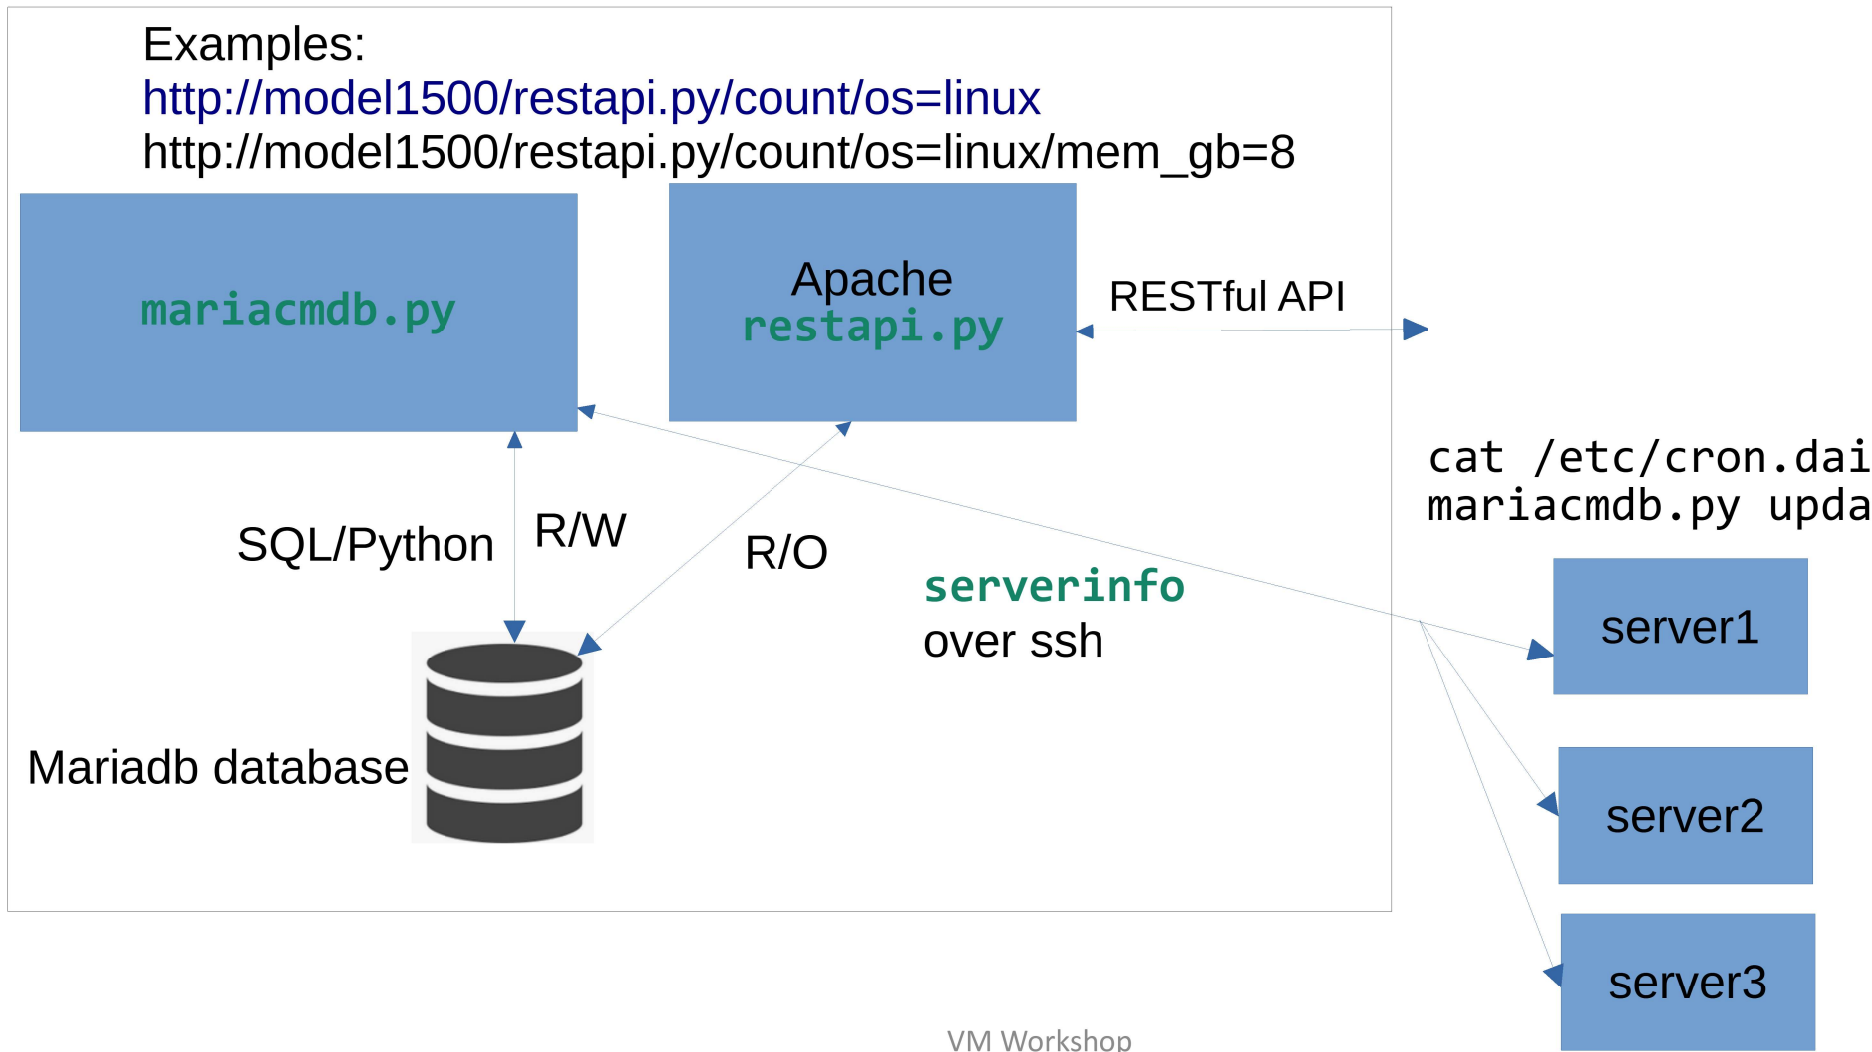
Examples:
http://model1500/restapi.py/count/os=linux
http://model1500/restapi.py/count/os=linux/mem_gb=8

mariacmdb.py

Apache
restapi.py

RESTful API

cat /etc/cron.dai
mariacmdb.py upda

SQL/Python

R/W

R/O

serverinfo
over ssh

server1

server2

server3

Mariadb database

VM Workshop